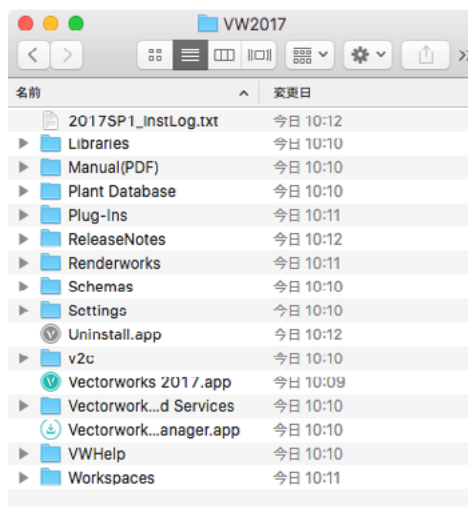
VW2017

名前 | 変更日

| 名前 | 変更日 |
|---|---|
| 2017SP1_InstLog.txt | 今日 10:12 |
| Libraries | 今日 10:10 |
| Manual(PDF) | 今日 10:10 |
| Plant Database | 今日 10:10 |
| Plug-Ins | 今日 10:11 |
| ReleaseNotes | 今日 10:12 |
| Renderworks | 今日 10:11 |
| Schemas | 今日 10:10 |
| Settings | 今日 10:10 |
| Uninstall.app | 今日 10:12 |
| v2c | 今日 10:10 |
| Vectorworks 2017.app | 今日 10:09 |
| Vectorwork...d Services | 今日 10:10 |
| Vectorwork...anager.app | 今日 10:10 |
| VWHelp | 今日 10:10 |
| Workspaces | 今日 10:11 |